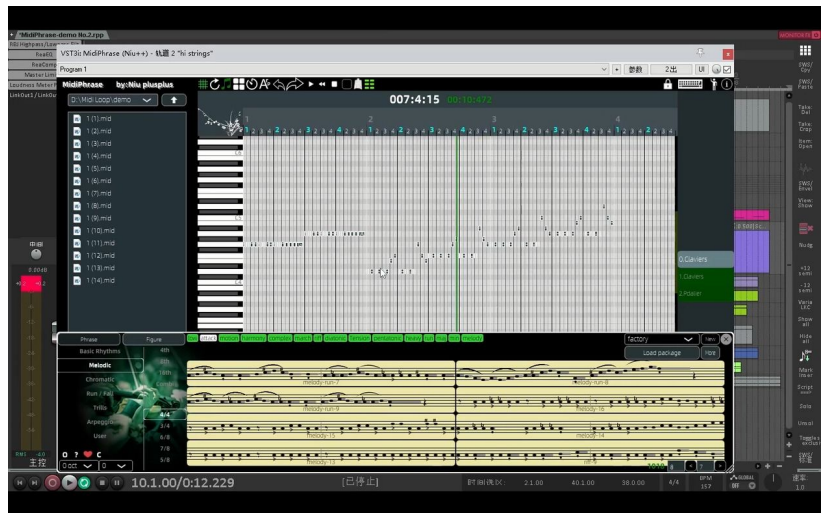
*MidiPhrase-demo No.2.rpp

VST3i: MidiPhrase (Niu++) - 轨道 2 "hi strings"

Program 1

参数

2出

UI

MidiPhrase by:Niu plusplus

007:4:15

D:\Midi Loop\demo

1 (1).mid
1 (2).mid
1 (3).mid
1 (4).mid
1 (5).mid
1 (6).mid
1 (7).mid
1 (8).mid
1 (9).mid
1 (10).mid
1 (11).mid
1 (12).mid
1 (13).mid
1 (14).mid

0.Claviers
1.Claviers
2.Positif

Phrase
Figure
Basic Rhythms
Melodic
Chromatic
Run / Fill
Trills
Arpeggio
User

4th
4/4
3/4
6/8
7/8
5/8

factory
Load package

melody-run-7
melody-run-8
melody-run-9
melody-16
melody-15
melody-14
melody-13

主控

10.1.00/0:12.229

[已停止]

BPM
157

4/4